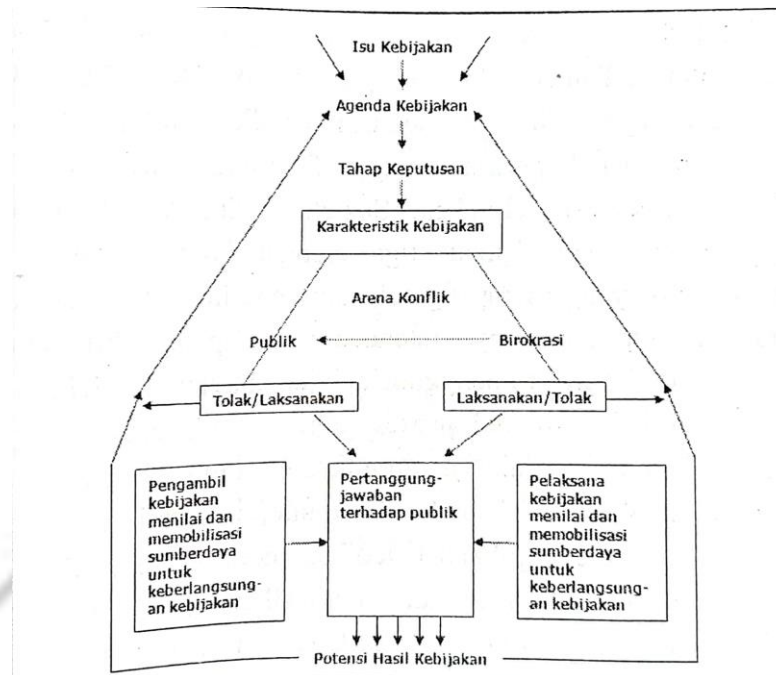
Isu Kebijakan

Agenda Kebijakan

Tahap Keputusan

Karakteristik Kebijakan

Arena Konflik

Publik

Birokrasi

Tolak/Laksanakan

Laksanakan/Tolak

Pengambil kebijakan menilai dan memobilisasi sumberdaya untuk keberlangsungan kebijakan

Pertanggungjawaban terhadap publik

Pelaksana kebijakan menilai dan memobilisasi sumberdaya untuk keberlangsungan kebijakan

Potensi Hasil Kebijakan